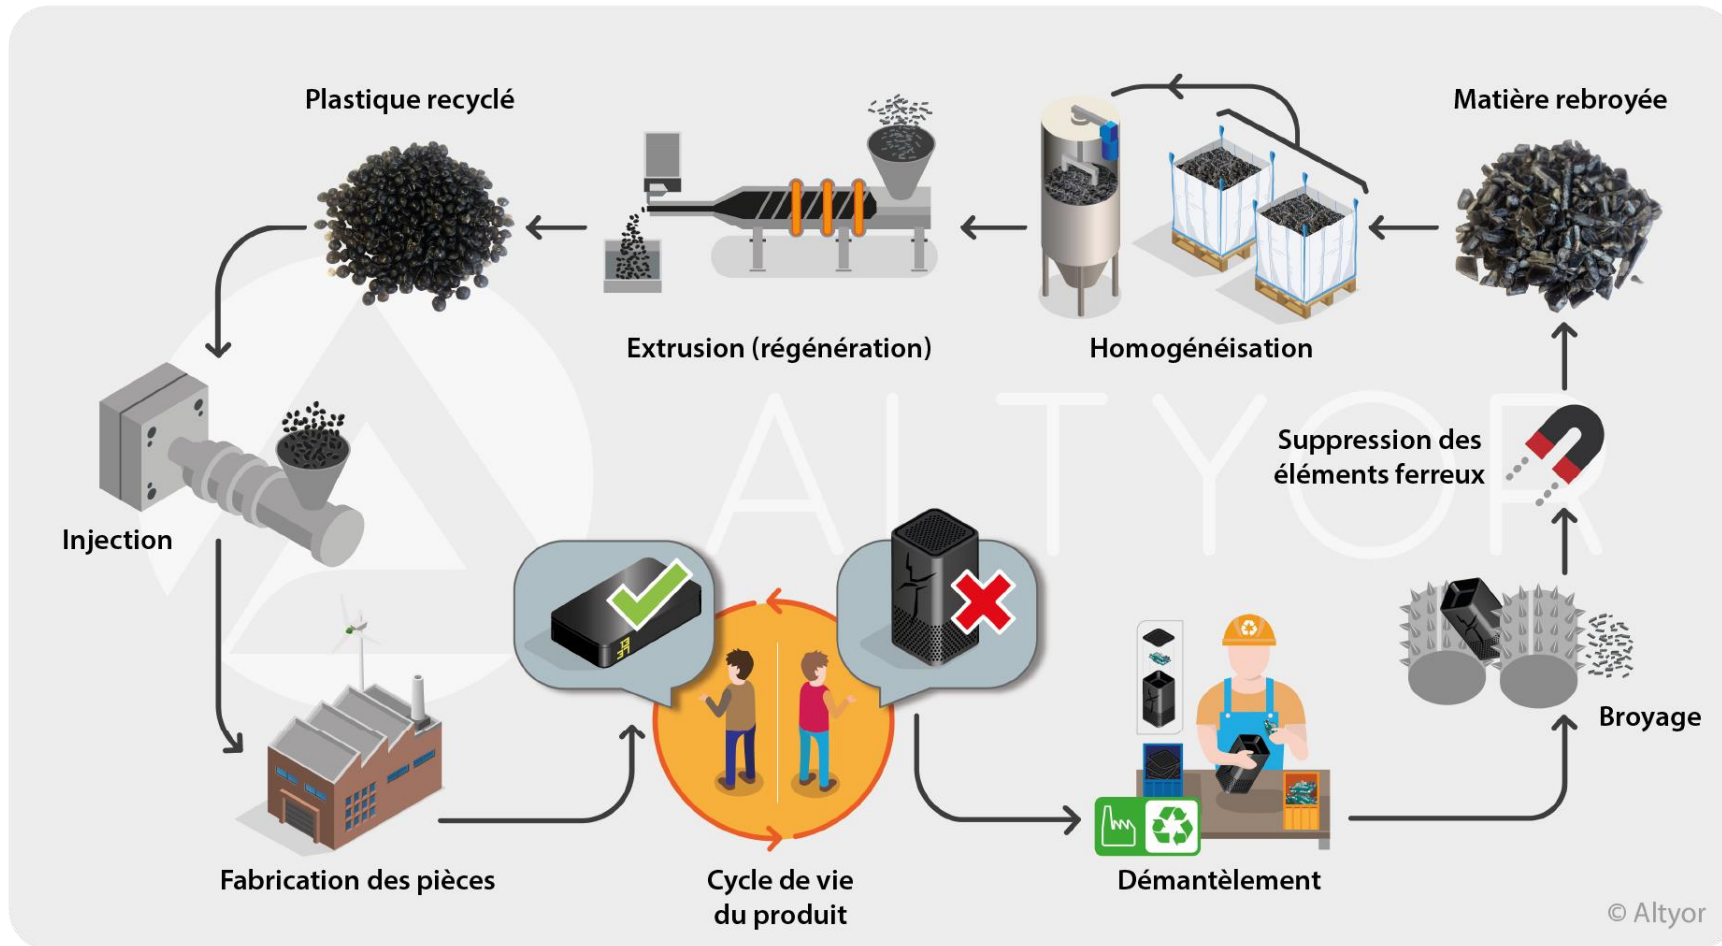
Plastique recyclé

Extrusion (régénération)

Homogénéisation

Matière rebroyée

ALTYOR

Suppression des éléments ferreux

Injection

Broyage

Fabrication des pièces

Cycle de vie du produit

Démantèlement

© Altyor